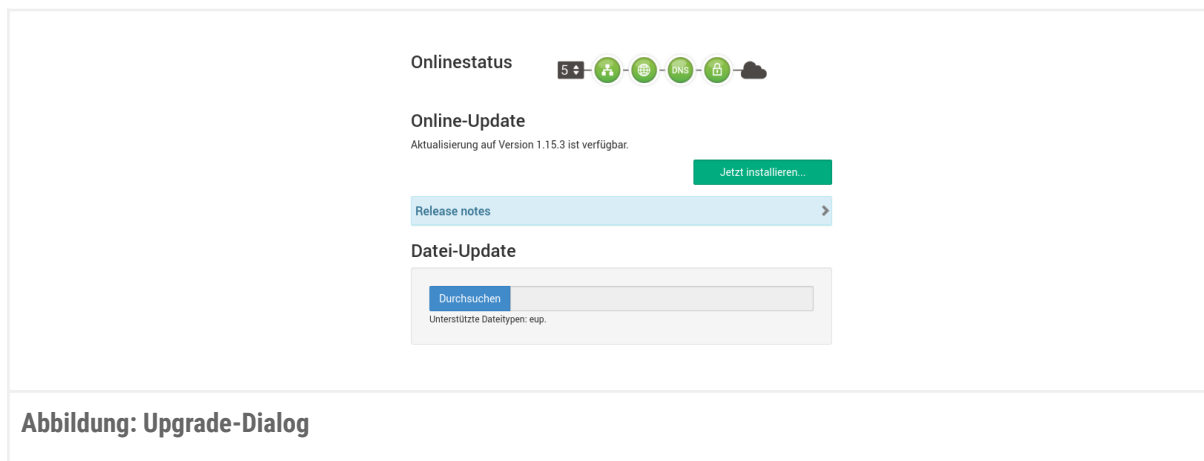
Onlinestatus

5

DNS

Online-Update

Aktualisierung auf Version 1.15.3 ist verfügbar.

Jetzt installieren...

Release notes

Datei-Update

Durchsuchen

Unterstützte Dateitypen: eup.

Abbildung: Upgrade-Dialog